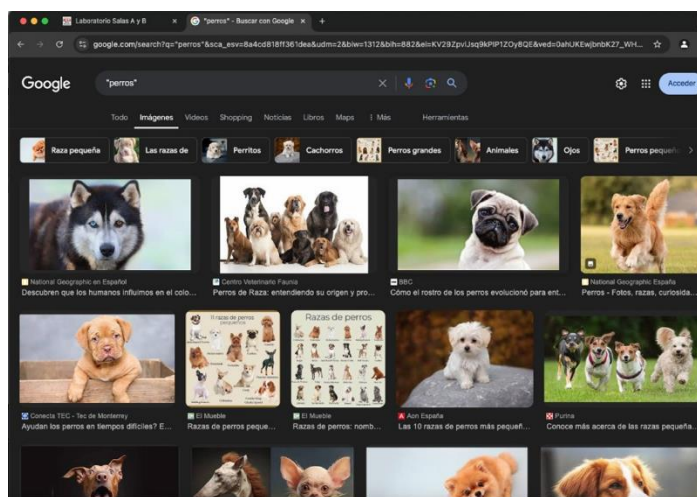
Laboratorio Salas A y B
"perros" - Buscar con Google
google.com/search?q="perros"&sca_esv=8a4cd818ff361dea&udm=2&biw=1312&bih=882&ei=KV29ZpvIJsq9kPIP1ZOy8QE&ved=0ahUKEwjbnbK27_WH...

Google "perros" Acceder

Todo Imágenes Videos Shopping Noticias Libros Maps ⁝ Más Herramientas

Raza pequeña Las razas de Perritos Cachorros Perros grandes Animales Ojos Perros pequeñ

National Geographic en Español
Descubren que los humanos influimos en el colo...

Centro Veterinario Faunia
Perros de Raza: entendiendo su origen y pro...

BBC
Cómo el rostro de los perros evolucionó para ent...

National Geographic España
Perros - Fotos, razas, curiosida...

Conecta TEC - Tec de Monterrey
Ayudan los perros en tiempos difíciles? E...

El Mueble
Razas de perros peque...

Razas de perros

El Mueble
Razas de perros: nomb...

Aon España
Las 10 razas de perros más pequeñ...

Purina
Conoce más acerca de las razas pequeña...